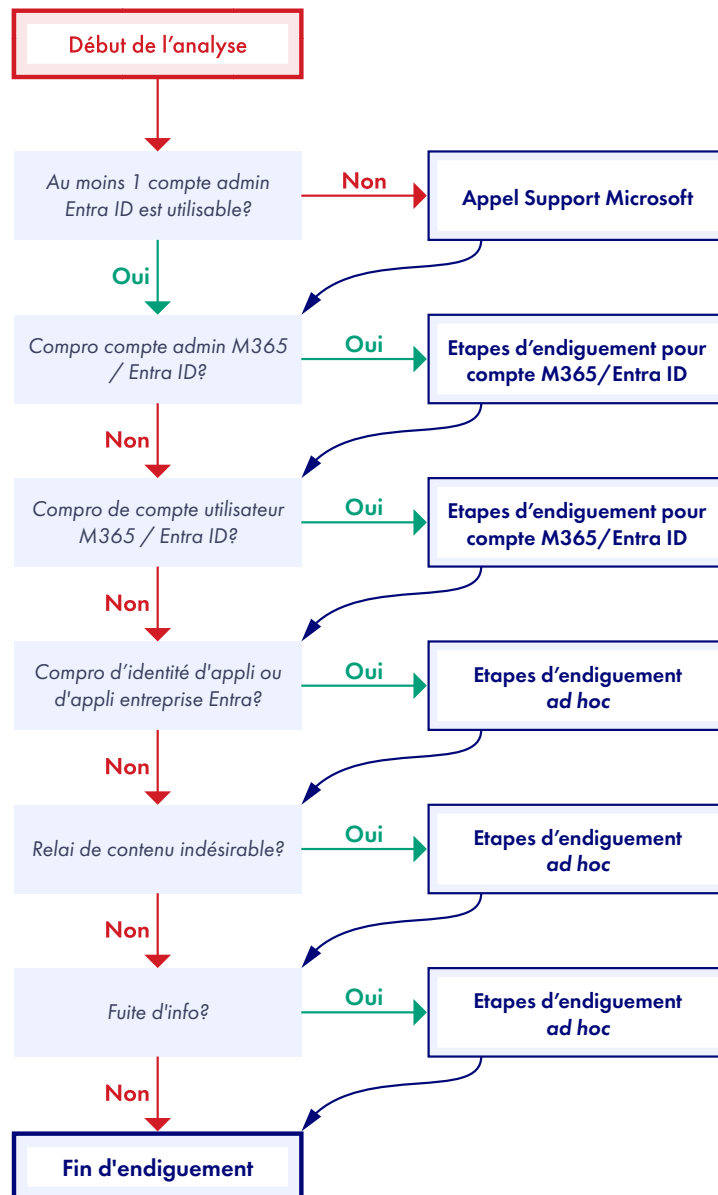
Début de l’analyse

Au moins 1 compte admin Entra ID est utilisable?

Non

Appel Support Microsoft

Oui

Compro compte admin M365 / Entra ID?

Oui

Etapes d’endiguement pour compte M365/Entra ID

Non

Compro de compte utilisateur M365 / Entra ID?

Oui

Etapes d’endiguement pour compte M365/Entra ID

Non

Compro d’identité d'appli ou d'appli entreprise Entra?

Oui

Etapes d’endiguement *ad hoc*

Non

Relai de contenu indésirable?

Oui

Etapes d’endiguement *ad hoc*

Non

Fuite d'info?

Oui

Etapes d’endiguement *ad hoc*

Non

Fin d'endiguement